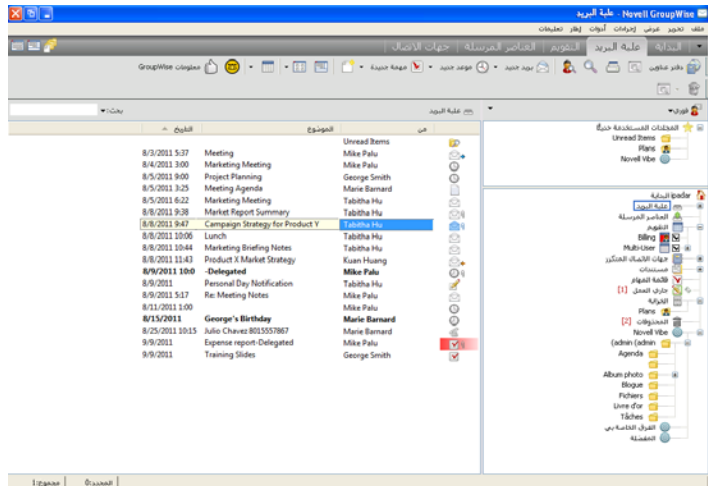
Novell GroupWise - علبة البريد

ملف تحرير عرض إجراءات أدوات إطار تعليمات

البداية | علبة البريد | التقويم | العناصر المرسلة | جهات الاتصال

دفتر عناوين | بريد جديد | موعد جديد | مهمة جديدة | معلومات GroupWise

فوري | علبة البريد | بحث:

المجلدات المستخدمة حديثاً
Unread Items
Plans
Novell Vibe

ipadar البداية
علبة البريد
العناصر المرسلة
التقويم
Billing
Multi-User
جهات الاتصال المتكرر
مستندات
قائمة المهام
جاري العمل [1]
الخزانة
Plans
المحذوفات [2]
Novell Vibe
(admin (admin
Agenda
Album photo
Blogue
Fichiers
Livre d'or
Tâches
الفرق الخاصة بي
المفضلة

| من | الموضوع | التاريخ |
|---|---|---|
| | Unread Items | |
| Mike Palu | Meeting | 8/3/2011 5:37 |
| Mike Palu | Marketing Meeting | 8/4/2011 3:00 |
| George Smith | Project Planning | 8/5/2011 9:00 |
| Marie Barnard | Meeting Agenda | 8/5/2011 3:25 |
| Tabitha Hu | Marketing Meeting | 8/5/2011 6:22 |
| Tabitha Hu | Market Report Summary | 8/8/2011 9:38 |
| Tabitha Hu | Campaign Strategy for Product Y | 8/8/2011 9:47 |
| Tabitha Hu | Lunch | 8/8/2011 10:06 |
| Tabitha Hu | Marketing Briefing Notes | 8/8/2011 10:44 |
| Kuan Huang | Product X Market Strategy | 8/8/2011 11:43 |
| Mike Palu | -Delegated | 8/9/2011 10:0 |
| Tabitha Hu | Personal Day Notification | 8/9/2011 |
| Mike Palu | Re: Meeting Notes | 8/9/2011 5:17 |
| Mike Palu | | 8/11/2011 1:00 |
| Marie Barnard | George's Birthday | 8/15/2011 |
| Marie Barnard | Julio Chavez 8015557867 | 8/25/2011 10:15 |
| Mike Palu | Expense report-Delegated | 9/9/2011 |
| George Smith | Training Slides | 9/9/2011 |

المحدد:0 | مجموع: